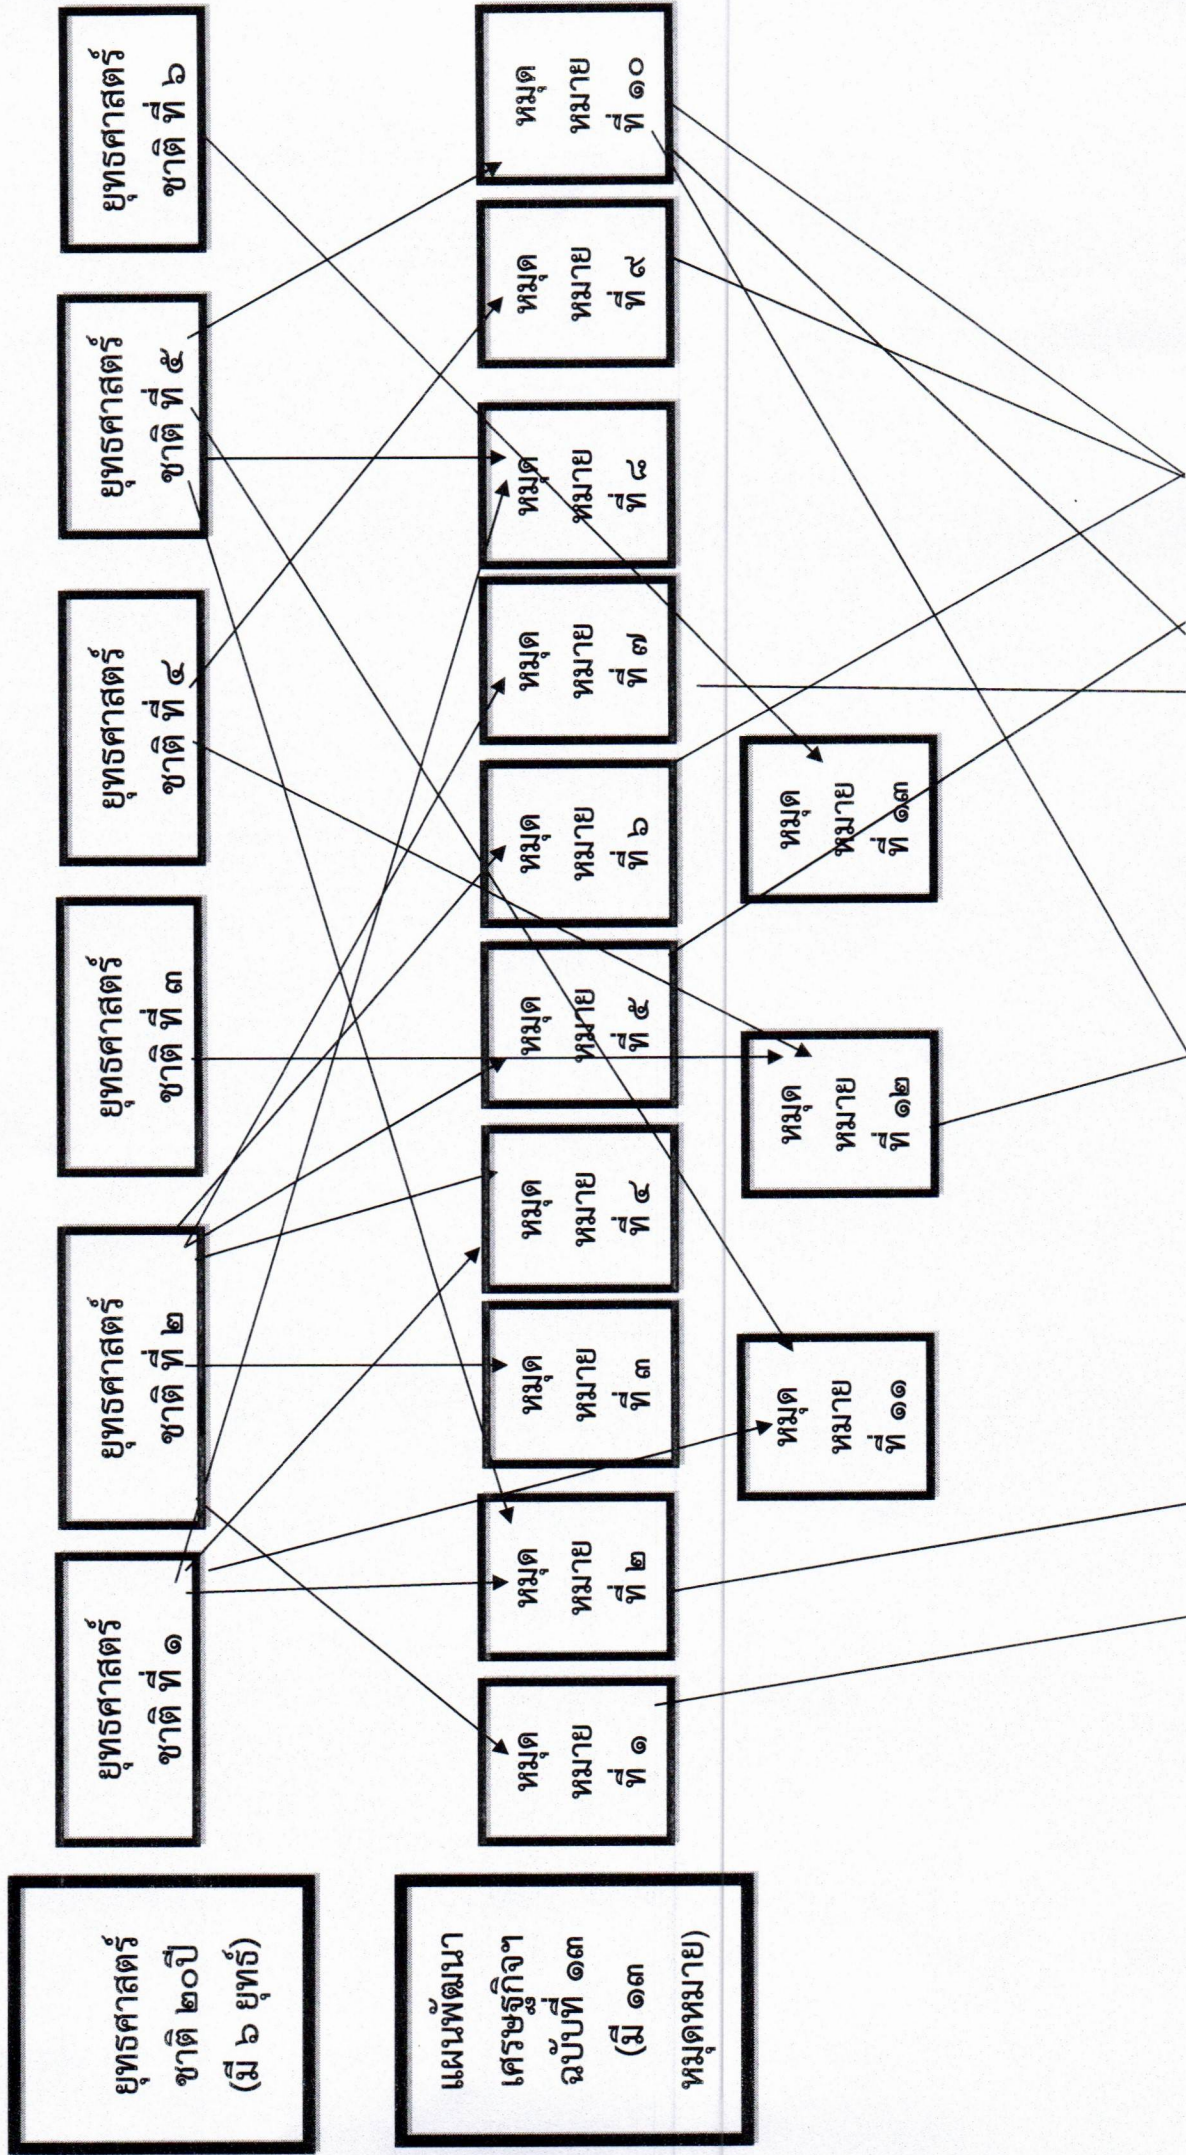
ยุทธศาสตร์ชาติ ๒๐ปี (มี ๖ ยุทธ์)

แผนพัฒนาเศรษฐกิจฉบับที่ ๑๓ (มี ๑๓ หมุดหมาย)

ยุทธศาสตร์ชาติ ที่ ๑

ยุทธศาสตร์ชาติ ที่ ๒

ยุทธศาสตร์ชาติ ที่ ๓

ยุทธศาสตร์ชาติ ที่ ๔

ยุทธศาสตร์ชาติ ที่ ๕

ยุทธศาสตร์ชาติ ที่ ๖

หมุดหมายที่ ๑

หมุดหมายที่ ๒

หมุดหมายที่ ๓

หมุดหมายที่ ๔

หมุดหมายที่ ๕

หมุดหมายที่ ๖

หมุดหมายที่ ๗

หมุดหมายที่ ๘

หมุดหมายที่ ๙

หมุดหมายที่ ๑๐

หมุดหมายที่ ๑๑

หมุดหมายที่ ๑๒

หมุดหมายที่ ๑๓